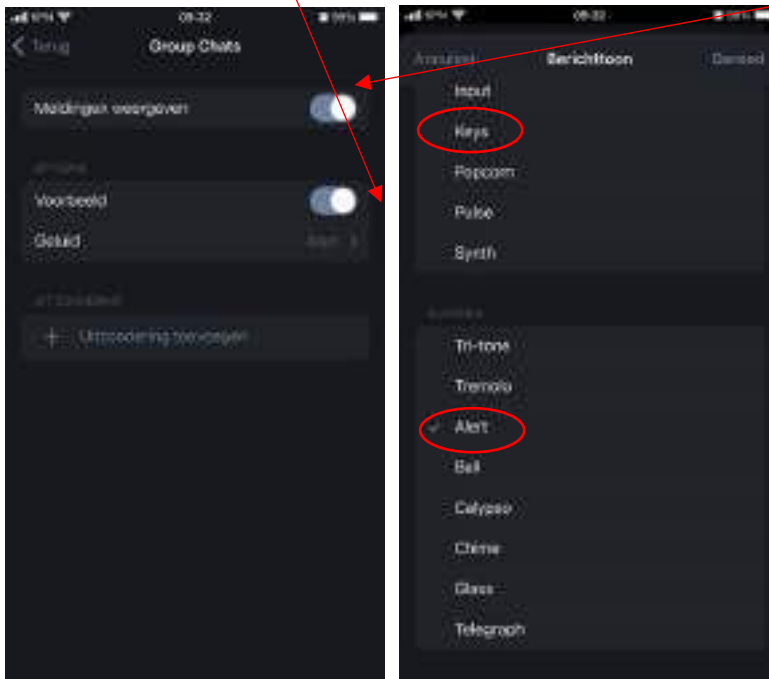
09:32

Terug

Group Chats

Meldingen weergeven

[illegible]

Voorbeeld

Geluid

Alert

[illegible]

Uitzondering toevoegen

09:32

Annuleer

Berichttoon

Gereed

Input

Keys

Popcorn

Pulse

Synth

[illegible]

Tri-tone

Tremolo

Alert

Bell

Calypso

Chime

Glass

Telegraph